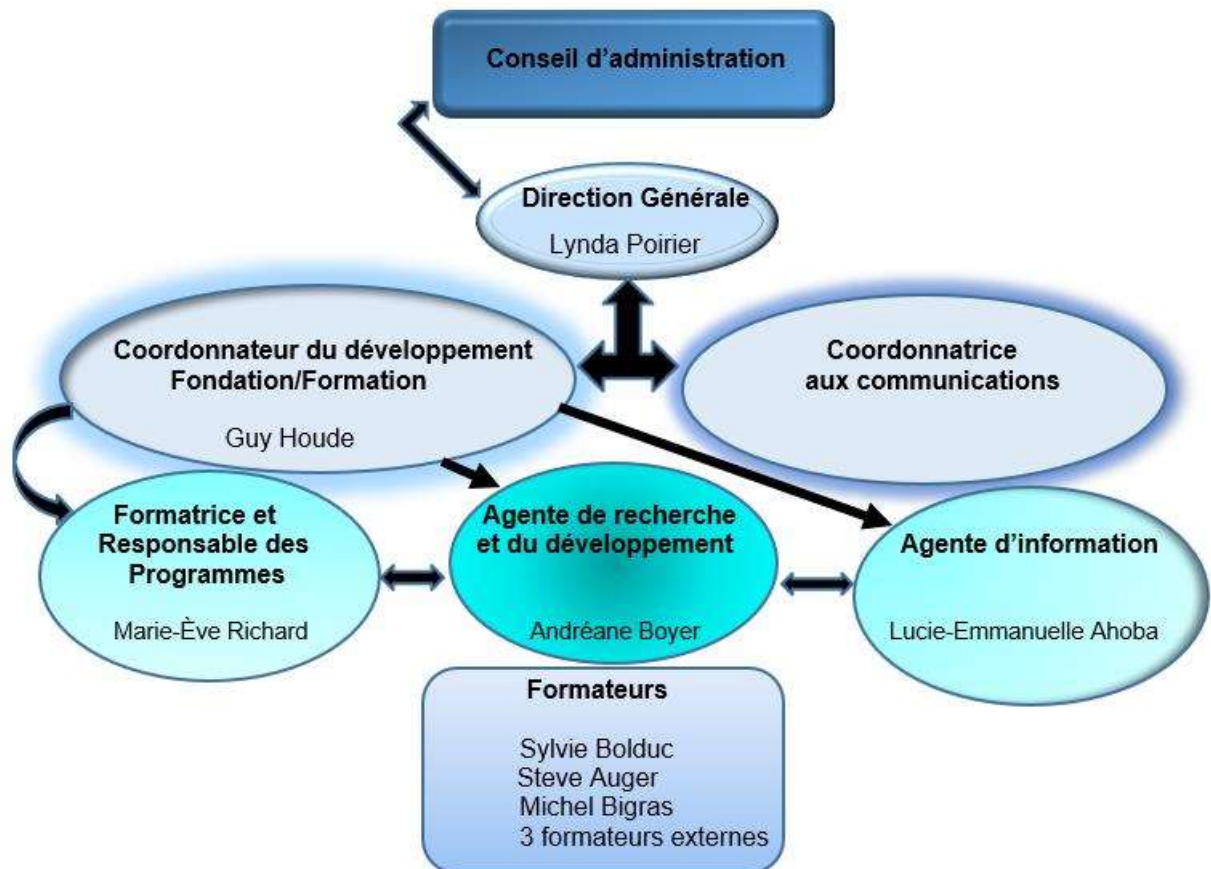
Conseil d'administration

Direction Générale
Lynda Poirier

Coordonnateur du développement
Fondation/Formation
Guy Houde

Coordonnatrice
aux communications

Formatrice et
Responsable des
Programmes
Marie-Ève Richard

Agente de recherche
et du développement
Andréane Boyer

Agente d'information
Lucie-Emmanuelle Ahoba

Formateurs
Sylvie Bolduc
Steve Auger
Michel Bigras
3 formateurs externes